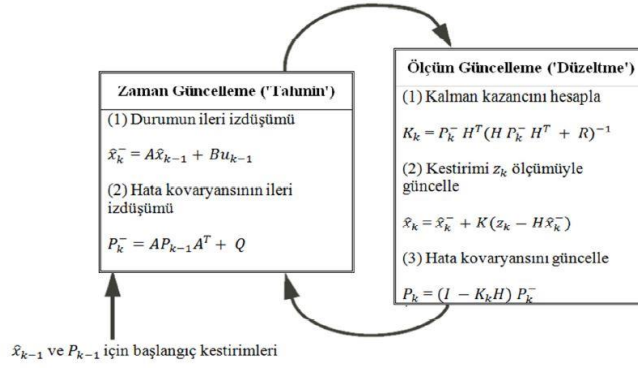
Zaman Güncelleme ('Tahmin')

(1) Durumun ileri izdüşümü

$\hat{x}_k^- = A\hat{x}_{k-1} + Bu_{k-1}$

(2) Hata kovaryansının ileri izdüşümü

$P_k^- = AP_{k-1}A^T + Q$

Ölçüm Güncelleme ('Düzeltme')

(1) Kalman kazancını hesapla

$K_k = P_k^- H^T(H P_k^- H^T + R)^{-1}$

(2) Kestirimi $z_k$ ölçümüyle güncelle

$\hat{x}_k = \hat{x}_k^- + K(z_k - H\hat{x}_k^-)$

(3) Hata kovaryansını güncelle

$P_k = (I - K_k H) P_k^-$

$\hat{x}_{k-1}$ ve $P_{k-1}$ için başlangıç kestirimleri